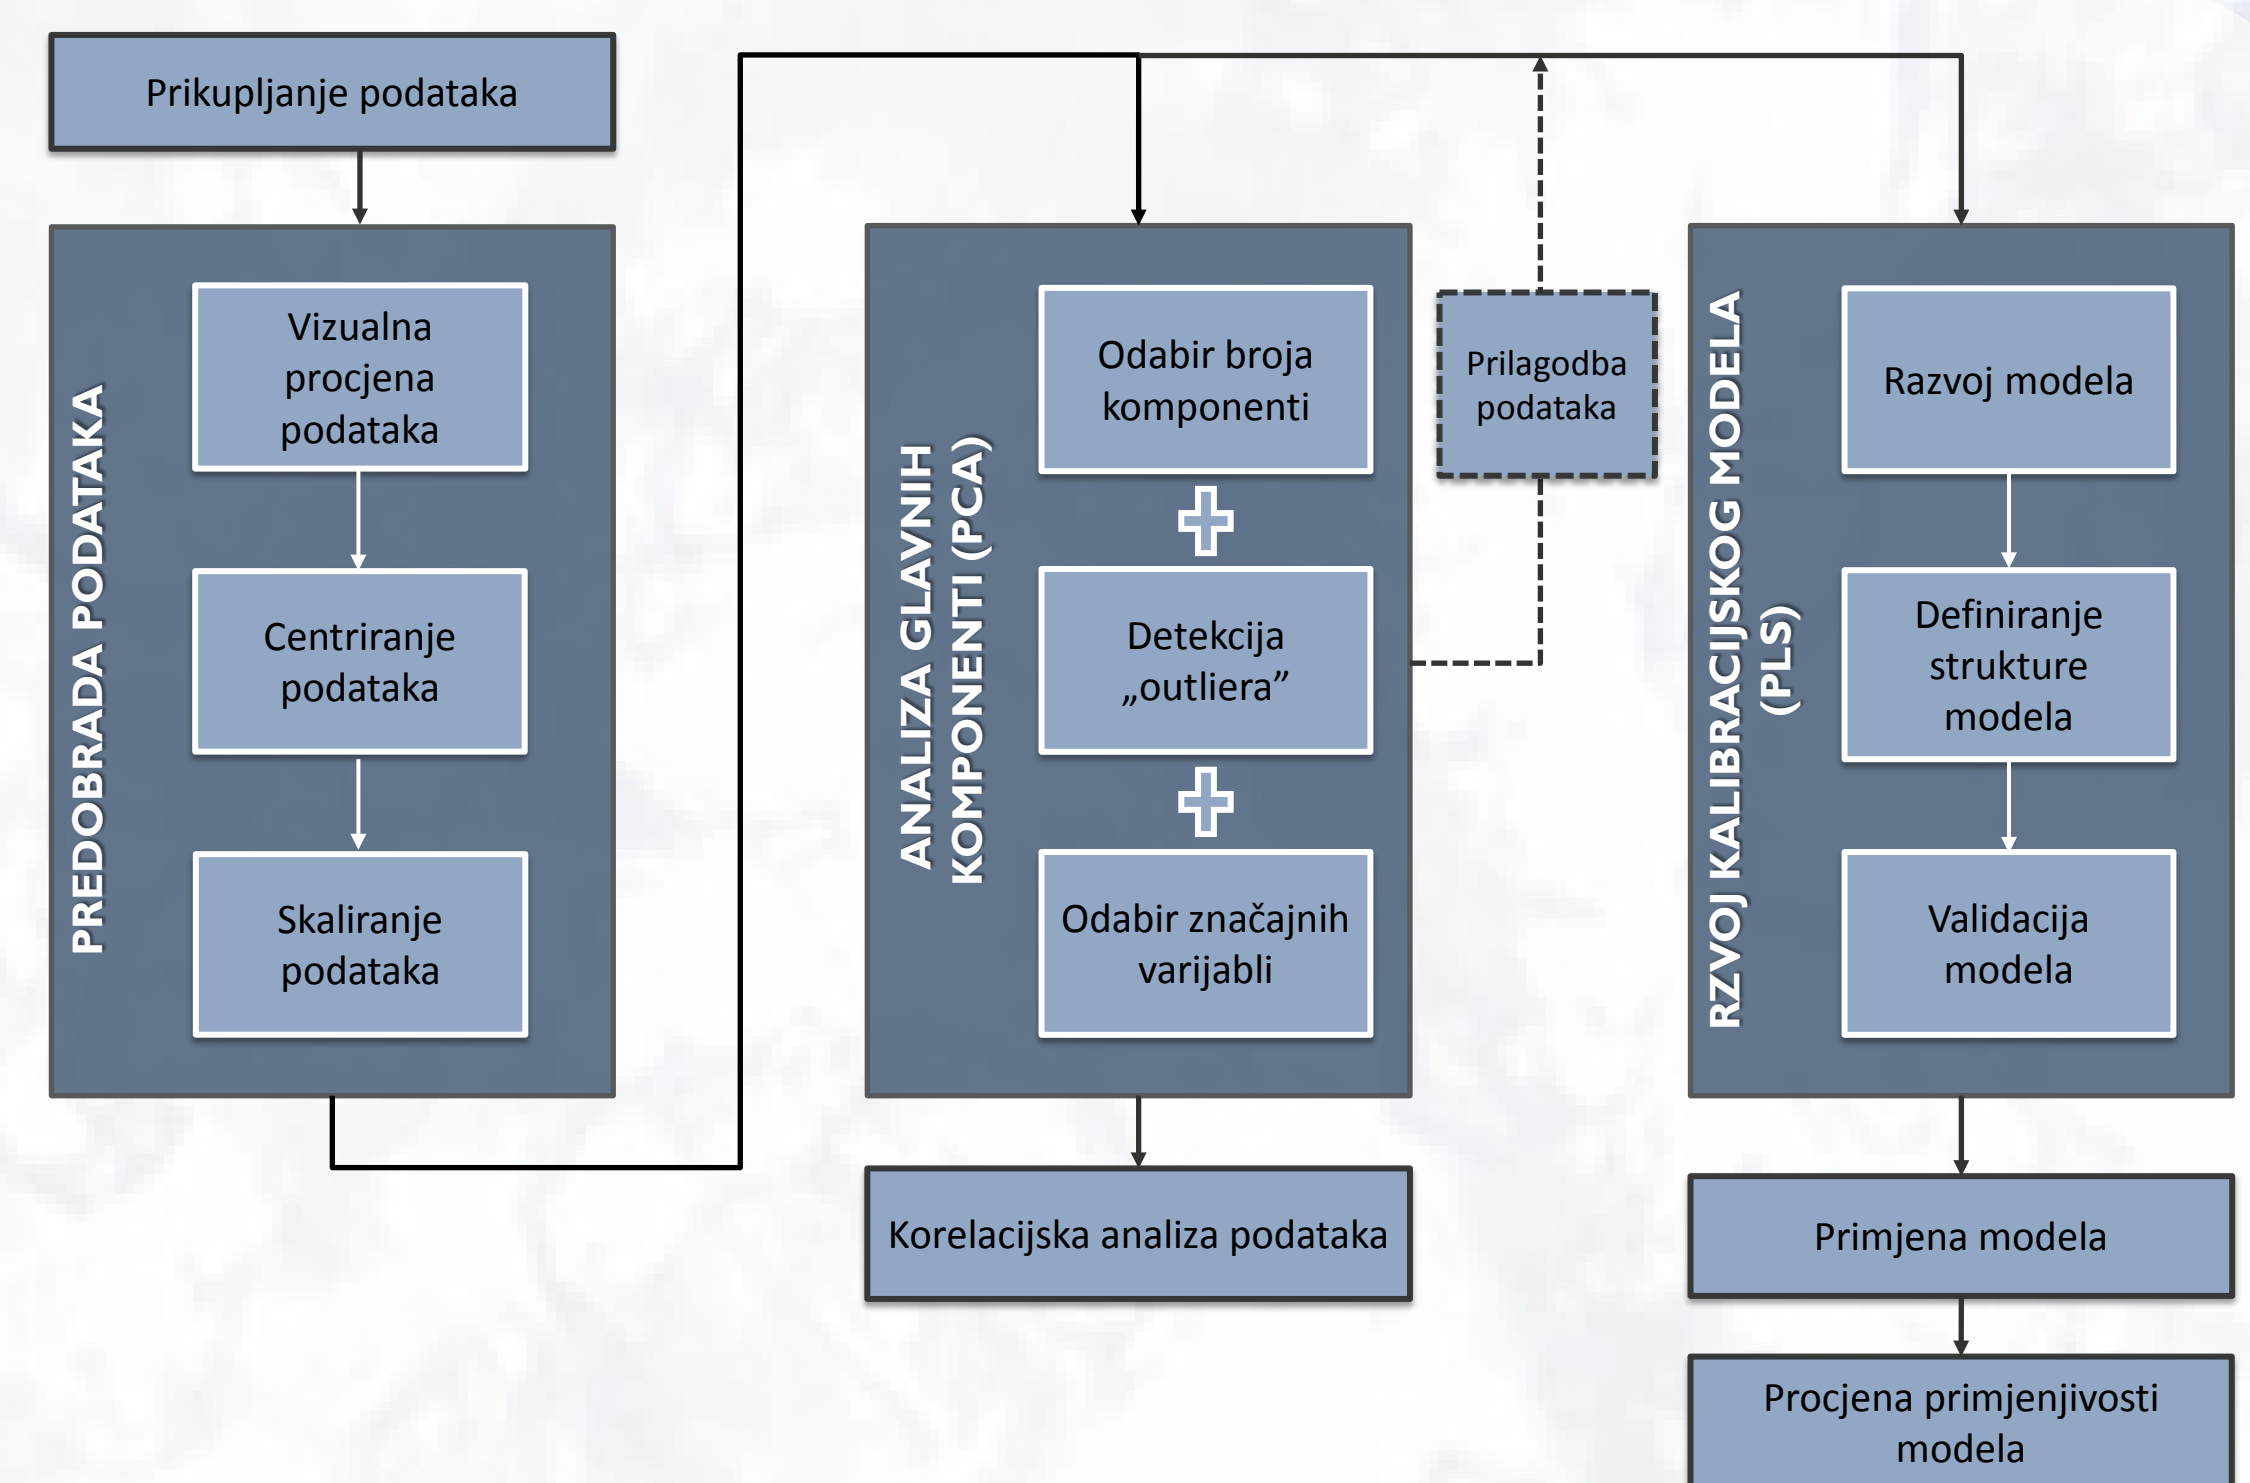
Prikupljanje podataka

PREDOBRADA PODATAKA

Vizualna procjena podataka

Centriranje podataka

Skaliranje podataka

ANALIZA GLAVNIH KOMPONENTI (PCA)

Odabir broja komponenti

Detekcija „outliera”

Odabir značajnih varijabli

Prilagodba podataka

Korelacijska analiza podataka

RZVOJ KALIBRACIJSKOG MODELA (PLS)

Razvoj modela

Definiranje strukture modela

Validacija modela

Primjena modela

Procjena primjenjivosti modela